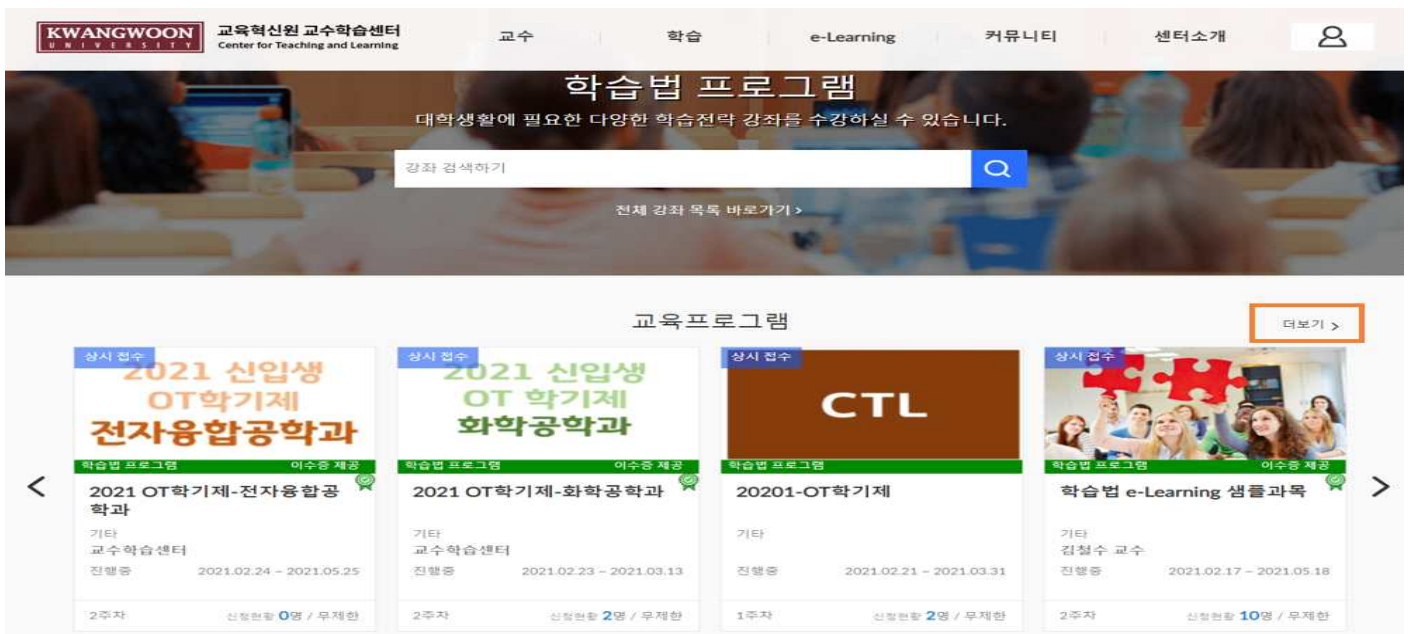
KWANGWOON UNIVERSITY 교육혁신원 교수학습센터 Center for Teaching and Learning

교수 학습 e-Learning 커뮤니티 센터소개

학습법 프로그램

대학생활에 필요한 다양한 학습전략 강좌를 수강하실 수 있습니다.

강좌 검색하기

전체 강좌 목록 바로가기 >

교육프로그램

더보기 >

상시 접수

2021 신입생 OT학기제 전자융합공학과

학습법 프로그램 이수증 제공

2021 OT학기제-전자융합공학과

기타

교수학습센터

진행중 2021.02.24 ~ 2021.05.25

2주차 신청현황 0명 / 무제한

상시 접수

2021 신입생 OT 학기제 화학공학과

학습법 프로그램 이수증 제공

2021 OT학기제-화학공학과

기타

교수학습센터

진행중 2021.02.23 ~ 2021.03.13

2주차 신청현황 2명 / 무제한

상시 접수

CTL

학습법 프로그램

20201-OT학기제

기타

진행중 2021.02.21 ~ 2021.03.31

1주차 신청현황 2명 / 무제한

상시 접수

학습법 프로그램 이수증 제공

학습법 e-Learning 샘플과목

기타

김철수 교수

진행중 2021.02.17 ~ 2021.05.18

2주차 신청현황 10명 / 무제한